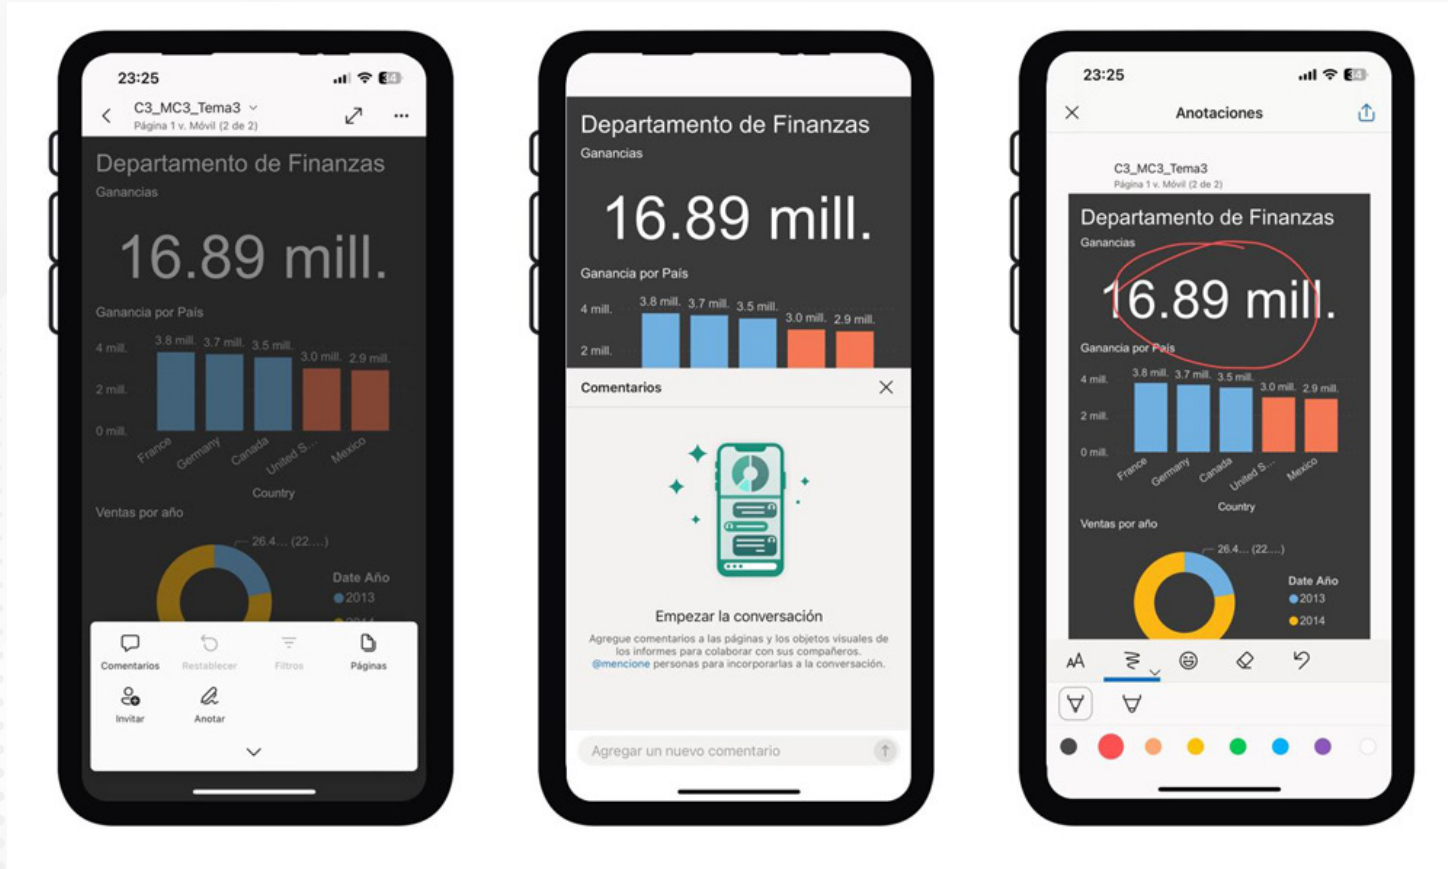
23:25

C3_MC3_Tema3
Página 1 v. Móvil (2 de 2)

Departamento de Finanzas
Ganancias

16.89 mill.

Ganancia por País

4 mill.
2 mill.
0 mill.

3.8 mill. 3.7 mill. 3.5 mill. 3.0 mill. 2.9 mill.

France Germany Canada United S... Mexico

Country

Ventas por año

26.4... (22....)

Date Año
2013
2014

Comentarios Restablecer Filtros Páginas
Invitar Anotar

Departamento de Finanzas
Ganancias

16.89 mill.

Ganancia por País

4 mill.
2 mill.

3.8 mill. 3.7 mill. 3.5 mill. 3.0 mill. 2.9 mill.

Comentarios

Empezar la conversación

Agregue comentarios a las páginas y los objetos visuales de los informes para colaborar con sus compañeros. @mencione personas para incorporarlas a la conversación.

Agregar un nuevo comentario

23:25

Anotaciones

C3_MC3_Tema3
Página 1 v. Móvil (2 de 2)

Departamento de Finanzas
Ganancias

16.89 mill.

Ganancia por País

4 mill.
2 mill.
0 mill.

3.8 mill. 3.7 mill. 3.5 mill. 3.0 mill. 2.9 mill.

France Germany Canada United S... Mexico

Country

Ventas por año

26.4... (22....)

Date Año
2013
2014